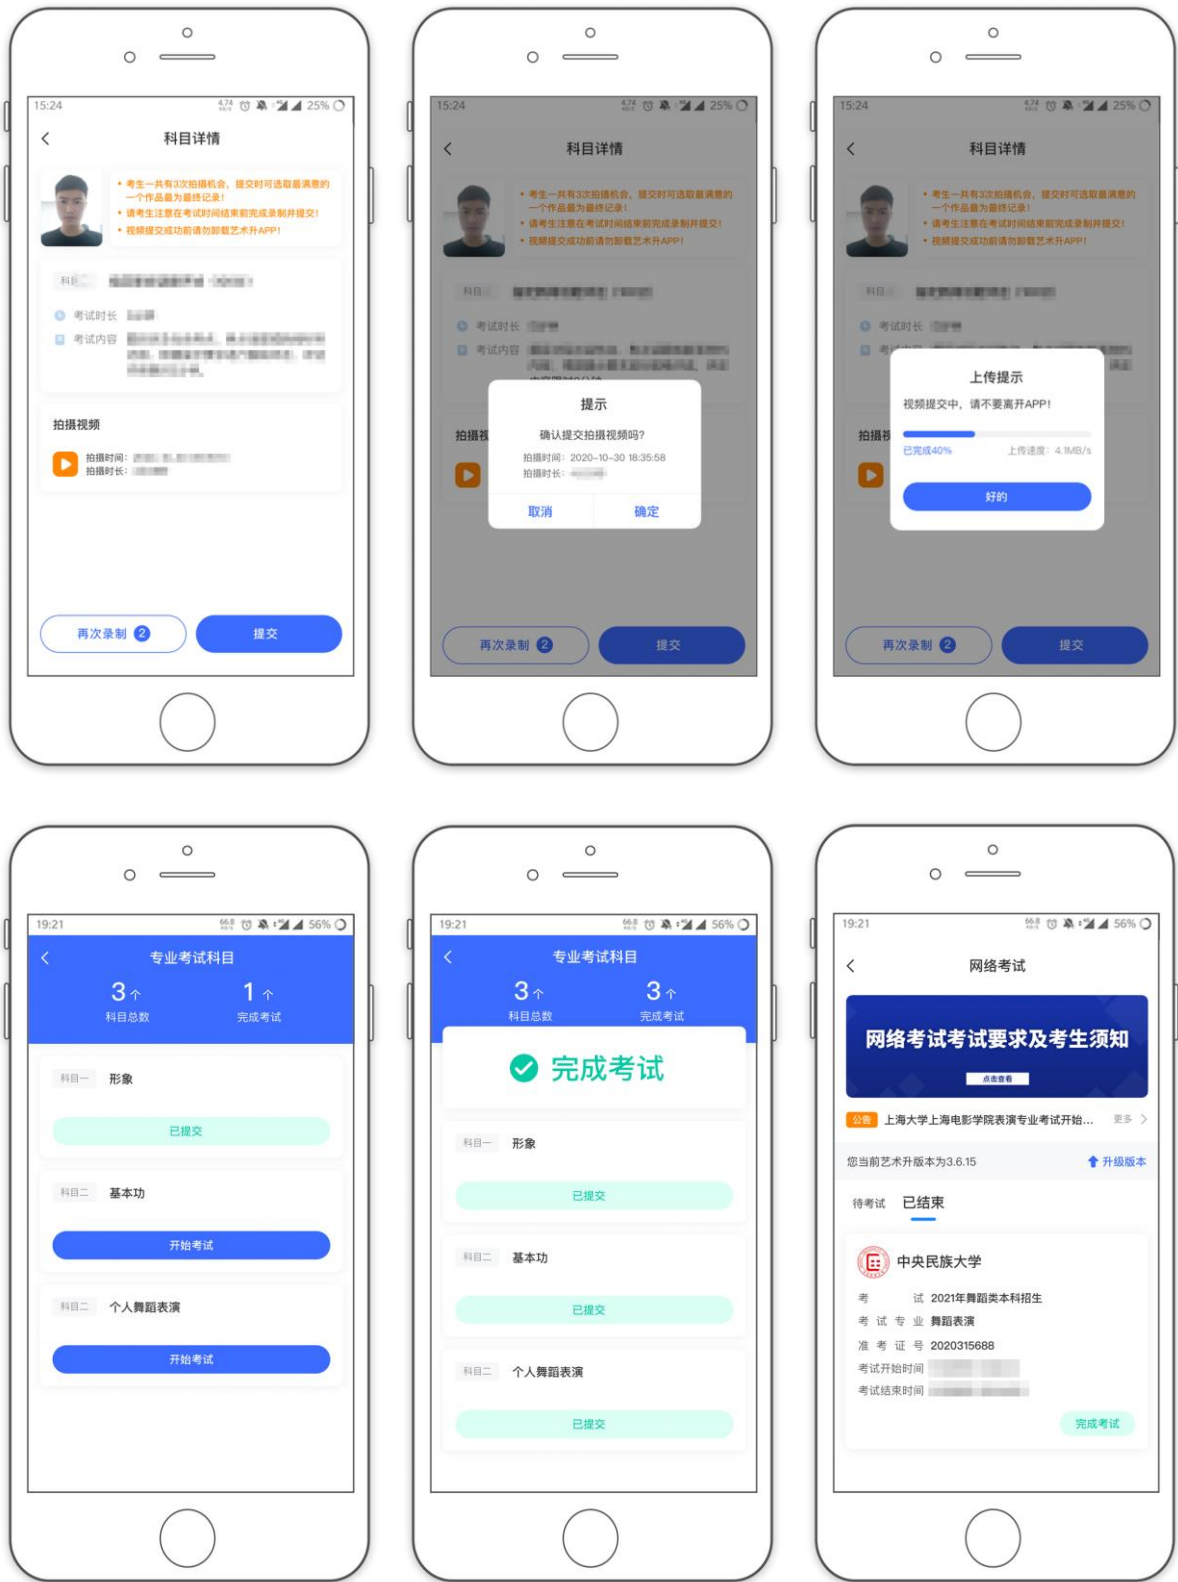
15:24 25%

科目详情

• 考生一共有3次拍摄机会，提交时可选取最满意的一个作品最为最终记录！
• 请考生注意在考试时间结束前完成录制并提交！
• 视频提交成功前请勿卸载艺术升APP！

科目 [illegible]

考试时长 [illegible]

考试内容 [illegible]

拍摄视频

拍摄时间: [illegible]
拍摄时长: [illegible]

再次录制 2

提交

15:24 25%

科目详情

• 考生一共有3次拍摄机会，提交时可选取最满意的一个作品最为最终记录！
• 请考生注意在考试时间结束前完成录制并提交！
• 视频提交成功前请勿卸载艺术升APP！

科目 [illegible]

考试时长 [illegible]

考试内容 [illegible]

拍摄视

提示

确认提交拍摄视频吗?

拍摄时间: 2020-10-30 18:35:58
拍摄时长: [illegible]

取消

确定

再次录制 2

提交

15:24 25%

科目详情

• 考生一共有3次拍摄机会，提交时可选取最满意的一个作品最为最终记录！
• 请考生注意在考试时间结束前完成录制并提交！
• 视频提交成功前请勿卸载艺术升APP！

科目 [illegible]

考试时长 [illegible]

拍摄视

上传提示

视频提交中，请不要离开APP!

已完成40%

上传速度: 4.1MB/s

好的

再次录制 2

提交

19:21 56%

专业考试科目

3个
科目总数

1个
完成考试

科目一 形象

已提交

科目二 基本功

开始考试

科目二 个人舞蹈表演

开始考试

19:21 56%

专业考试科目

3个
科目总数

3个
完成考试

完成考试

科目一 形象

已提交

科目二 基本功

已提交

科目二 个人舞蹈表演

已提交

19:21 56%

网络考试

网络考试考试要求及考生须知

点击查看

公告 上海大学上海电影学院表演专业考试开始...

更多

您当前艺术升版本为3.6.15

升级版本

待考试 已结束

中央民族大学

考 试 2021年舞蹈类本科招生

考试专业 舞蹈表演

准考证号 2020315688

考试开始时间 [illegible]

考试结束时间 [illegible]

完成考试